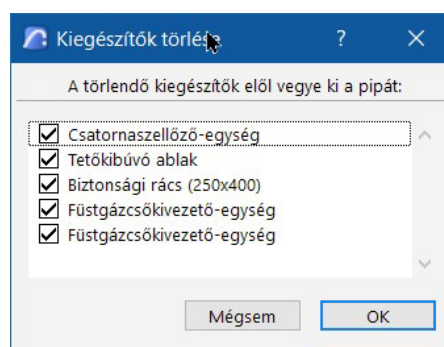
Kiegészítők törlése ? ×

A törlendő kiegészítők elől vegye ki a pipát:

☑ Csatornaszellőző-egység
☑ Tetőkibúvó ablak
☑ Biztonsági rács (250x400)
☑ Füstgázcsőkivezető-egység
☑ Füstgázcsőkivezető-egység

Mégsem OK